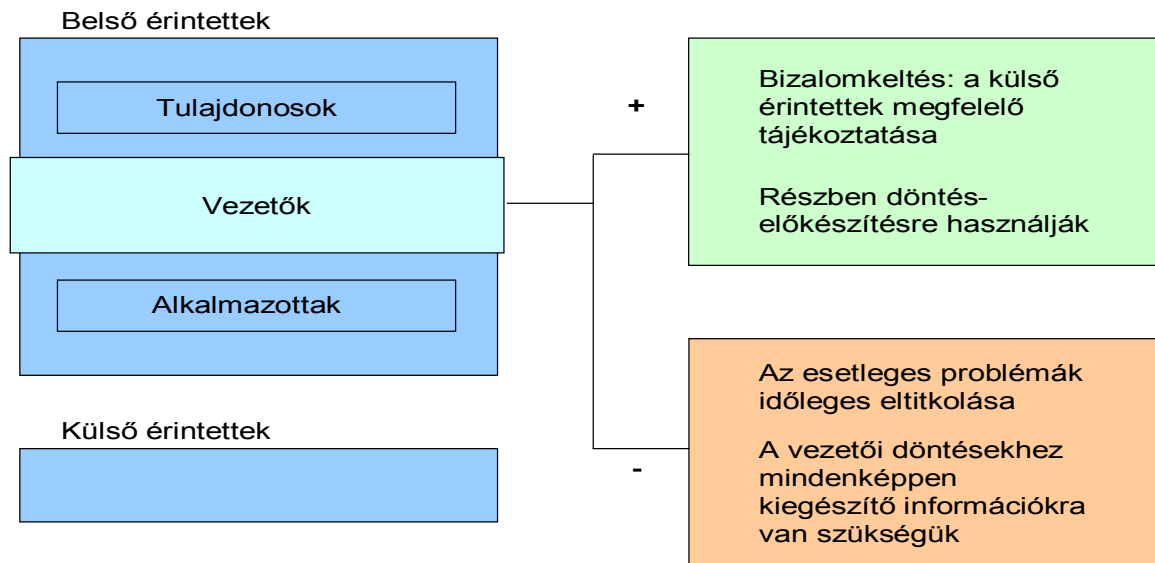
Belső érintettek

Tulajdonosok

Vezetők

Alkalmazottak

Külső érintettek

+

Bizalomkeltés: a külső érintettek megfelelő tájékoztatása

Részben döntés-előkészítésre használják

-

Az esetleges problémák időleges eltitkolása

A vezetői döntésekhez mindenképpen kiegészítő információkra van szükségük